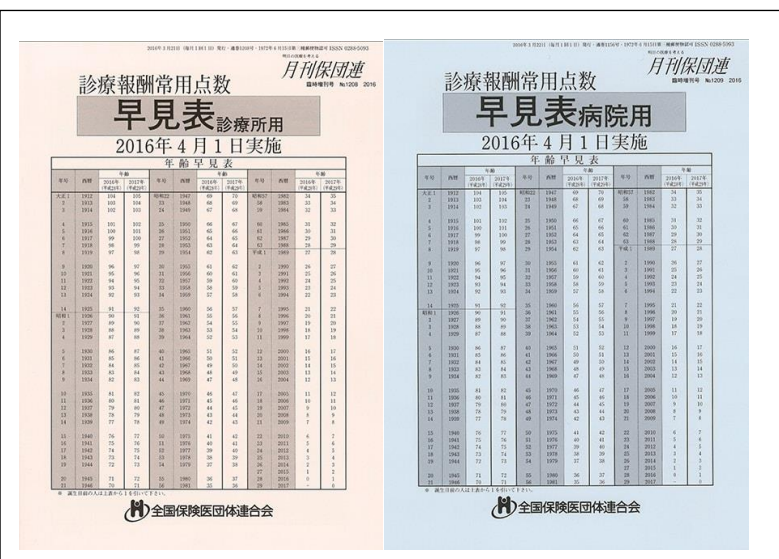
月刊保団連
臨時増刊号 No.1208 2016

診療報酬常用点数

早見表診療所用

2016年4月1日実施

年齢早見表

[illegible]

※ 誕生日の人は上表から1を引いてください。

全国保険医団体連合会

月刊保団連
臨時増刊号 No.1209 2016

診療報酬常用点数

早見表病院用

2016年4月1日実施

年齢早見表

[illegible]

※ 誕生日の人は上表から1を引いてください。

全国保険医団体連合会